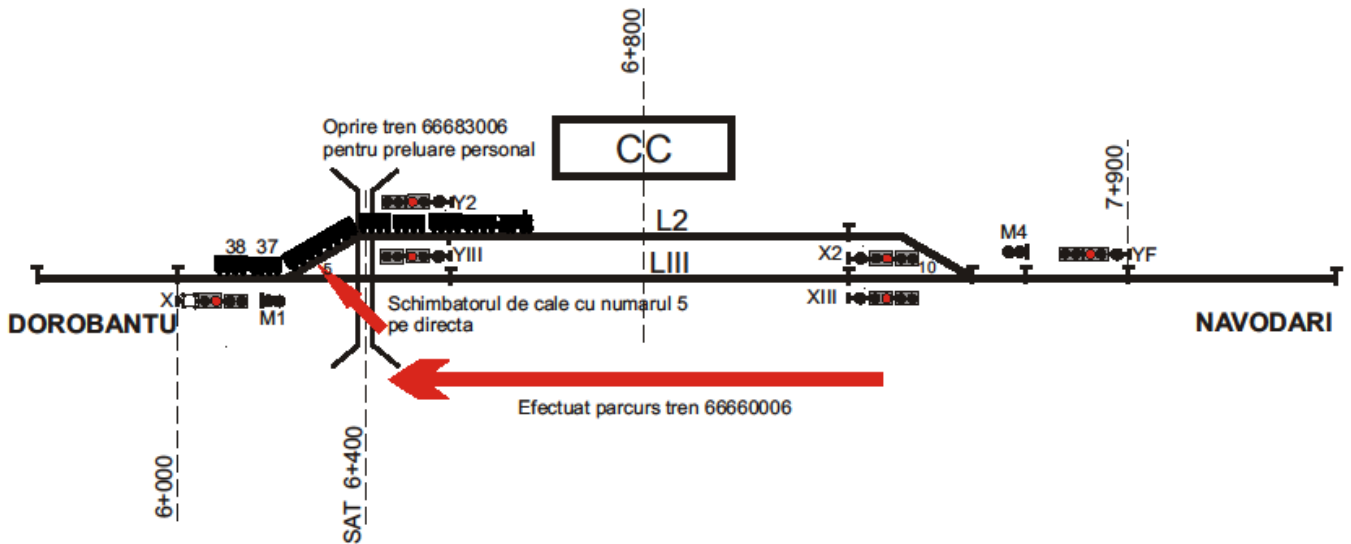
6+800

Oprire tren 66683006
pentru preluare personal

CC

7+900

Y2

L2

38 37

M4

YIII

X2

YF

LIII

5

10

X

M1

Schimbatorul de cale cu numarul 5
pe directa

XIII

DOROBANTU

NAVODARI

Efectuat parcurs tren 66660006

6+000

SAT 6+400